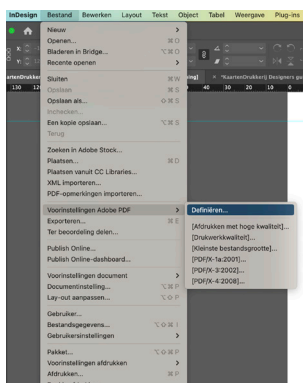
InDesign Bestand Bewerken Layout Tekst Object Tabel Weergave Plug-ins

Nieuw
Openen... ⌘O
Bladeren in Bridge... ⌥⌘O
Recente openen

Sluiten ⌘W
Opslaan ⌘S
Opslaan als... ⇧⌘S
Inchecken...
Een kopie opslaan... ⌥⌘S
Terug

Zoeken in Adobe Stock...
Plaatsen... ⌘D
Plaatsen vanuit CC Libraries...
XML importeren...
PDF-opmerkingen importeren...

Voorinstellingen Adobe PDF
Exporteren... ⌘E
Ter beoordeling delen...

Publish Online...
Publish Online-dashboard...

Voorinstellingen document
Documentinstelling... ⌥⌘P
Lay-out aanpassen... ⌥⇧P

Gebruiker...
Bestandsgegevens... ⌥⇧⌘I
Gebruikersinstellingen

Pakket... ⌥⇧⌘P
Voorinstellingen afdrukken
Afdrukken... ⌘P

Definiëren...

[Afdrukken met hoge kwaliteit]...
[Drukwerkkwaliteit]...
[Kleinste bestandsgrootte]...
[PDF/X-1a:2001]...
[PDF/X-3:2002]...
[PDF/X-4:2008]...

artenDrukker
*KaartenDrukkerij Designers ge
130 120 40 30 20 10 0